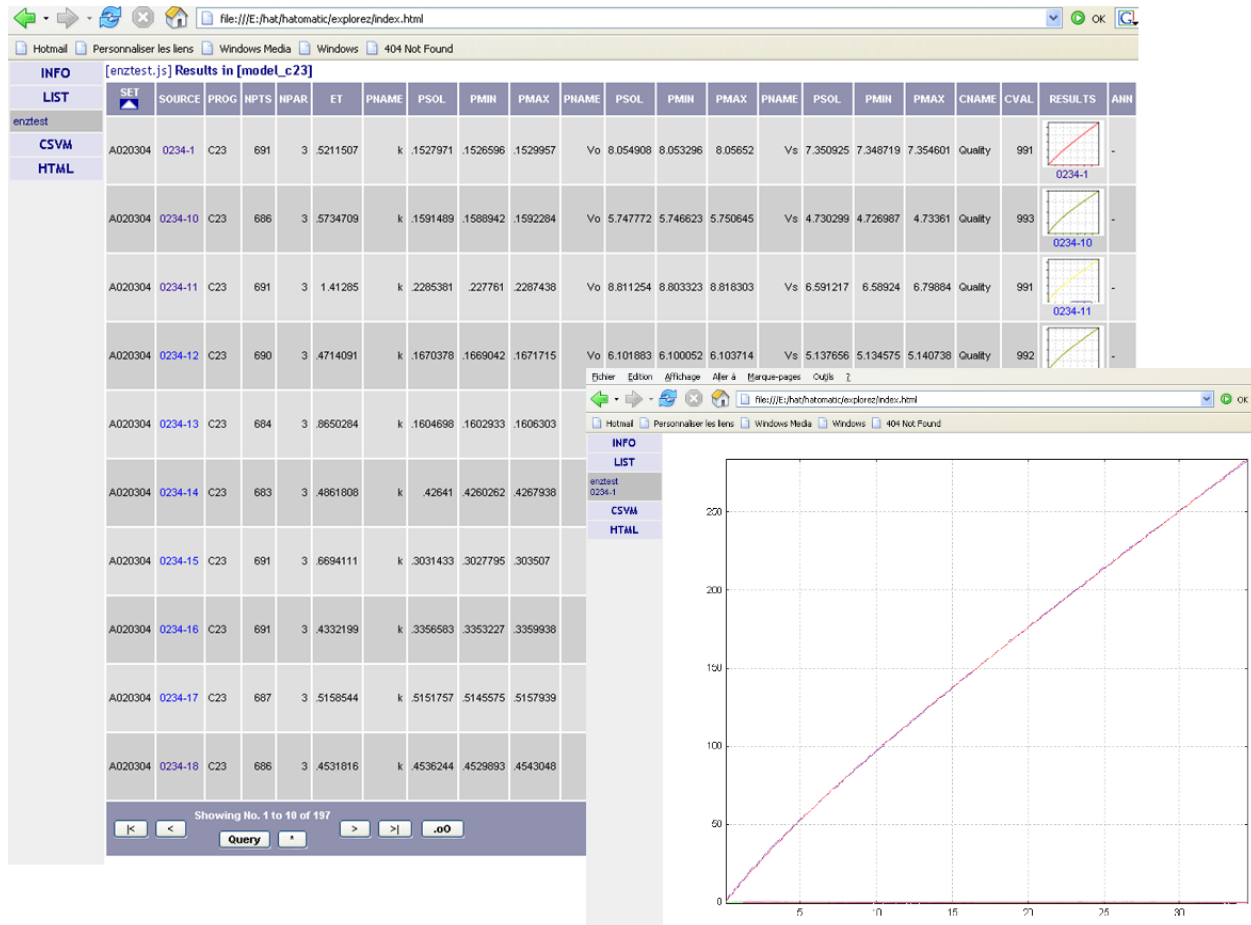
file:///E:/hat/hatomatic/explorez/index.html OK

Hotmail Personnaliser les liens Windows Media Windows 404 Not Found

INFO
LIST
enztest
CSVM
HTML

[enztest.js] Results in [model_c23]

| SET | SOURCE | PROG | NPTS | NPAR | ET | PNAME | PSOL | PMIN | PMAX | PNAME | PSOL | PMIN | PMAX | PNAME | PSOL | PMIN | PMAX | CNAME | CVAL | RESULTS | ANN |
|---|---|---|---|---|---|---|---|---|---|---|---|---|---|---|---|---|---|---|---|---|---|
| A020304 | 0234-1 | C23 | 691 | 3 | .5211507 | k | .1527971 | .1526596 | .1529957 | Vo | 8.054908 | 8.053296 | 8.05652 | Vs | 7.350925 | 7.348719 | 7.354601 | Quality | 991 | 0234-1 | - |
| A020304 | 0234-10 | C23 | 686 | 3 | .5734709 | k | .1591489 | .1588942 | .1592284 | Vo | 5.747772 | 5.746623 | 5.750645 | Vs | 4.730299 | 4.726987 | 4.73361 | Quality | 993 | 0234-10 | - |
| A020304 | 0234-11 | C23 | 691 | 3 | 1.41285 | k | .2285381 | .227761 | .2287438 | Vo | 8.811254 | 8.803323 | 8.818303 | Vs | 6.591217 | 6.58924 | 6.79884 | Quality | 991 | 0234-11 | - |
| A020304 | 0234-12 | C23 | 690 | 3 | .4714091 | k | .1670378 | .1669042 | .1671715 | Vo | 6.101883 | 6.100052 | 6.103714 | Vs | 5.137656 | 5.134575 | 5.140738 | Quality | 992 | | - |
| A020304 | 0234-13 | C23 | 684 | 3 | .8650284 | k | .1604698 | .1602933 | .1606303 | | | | | | | | | | | | |
| A020304 | 0234-14 | C23 | 683 | 3 | .4861808 | k | .42641 | .4260262 | .4267938 | | | | | | | | | | | | |
| A020304 | 0234-15 | C23 | 691 | 3 | .6694111 | k | .3031433 | .3027795 | .303507 | | | | | | | | | | | | |
| A020304 | 0234-16 | C23 | 691 | 3 | .4332199 | k | .3356583 | .3353227 | .3359938 | | | | | | | | | | | | |
| A020304 | 0234-17 | C23 | 687 | 3 | .5158544 | k | .5151757 | .5145575 | .5157939 | | | | | | | | | | | | |
| A020304 | 0234-18 | C23 | 686 | 3 | .4531816 | k | .4536244 | .4529893 | .4543048 | | | | | | | | | | | | |

Showing No. 1 to 10 of 197
|< < Query * > >| .oO

Fichier Edition Affichage Aller à Marque-pages Outils ?
file:///E:/hat/hatomatic/explorez/index.html OK
Hotmail Personnaliser les liens Windows Media Windows 404 Not Found

INFO
LIST
enztest
0234-1
CSVM
HTML

250
200
150
100
50
0
5 10 15 20 25 30